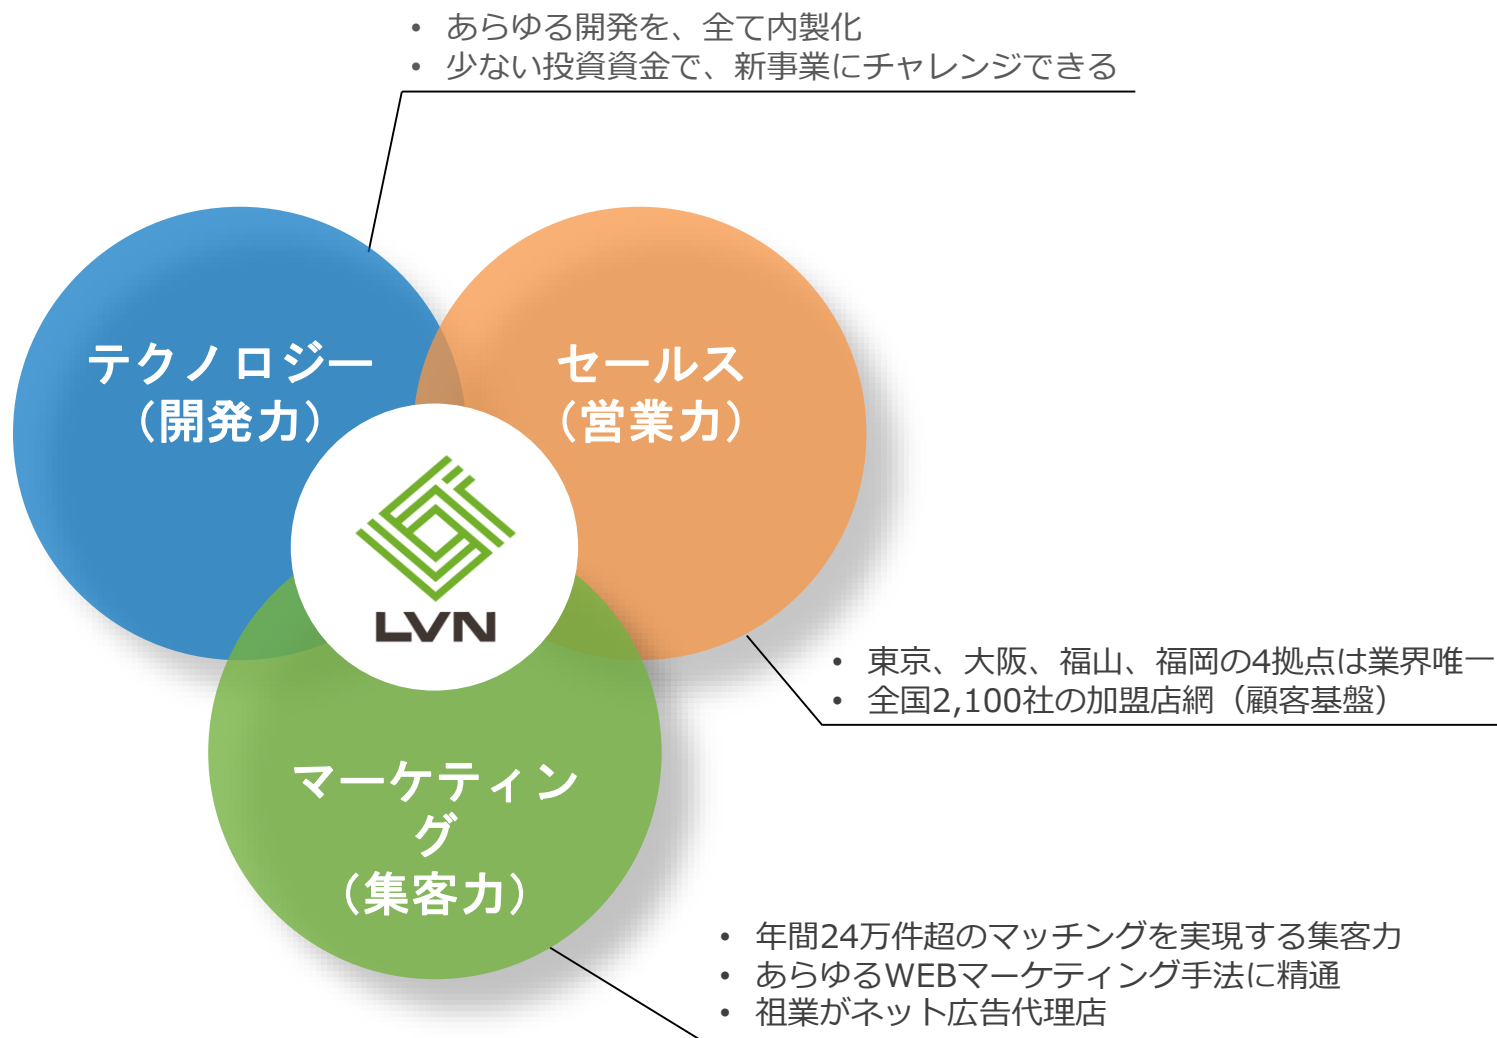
• あらゆる開発を、全て内製化
• 少ない投資資金で、新事業にチャレンジできる

テクノロジー
（開発力）

セールス
（営業力）

LVN

• 東京、大阪、福山、福岡の4拠点は業界唯一
• 全国2,100社の加盟店網（顧客基盤）

マーケティング
（集客力）

• 年間24万件超のマッチングを実現する集客力
• あらゆるWEBマーケティング手法に精通
• 祖業がネット広告代理店